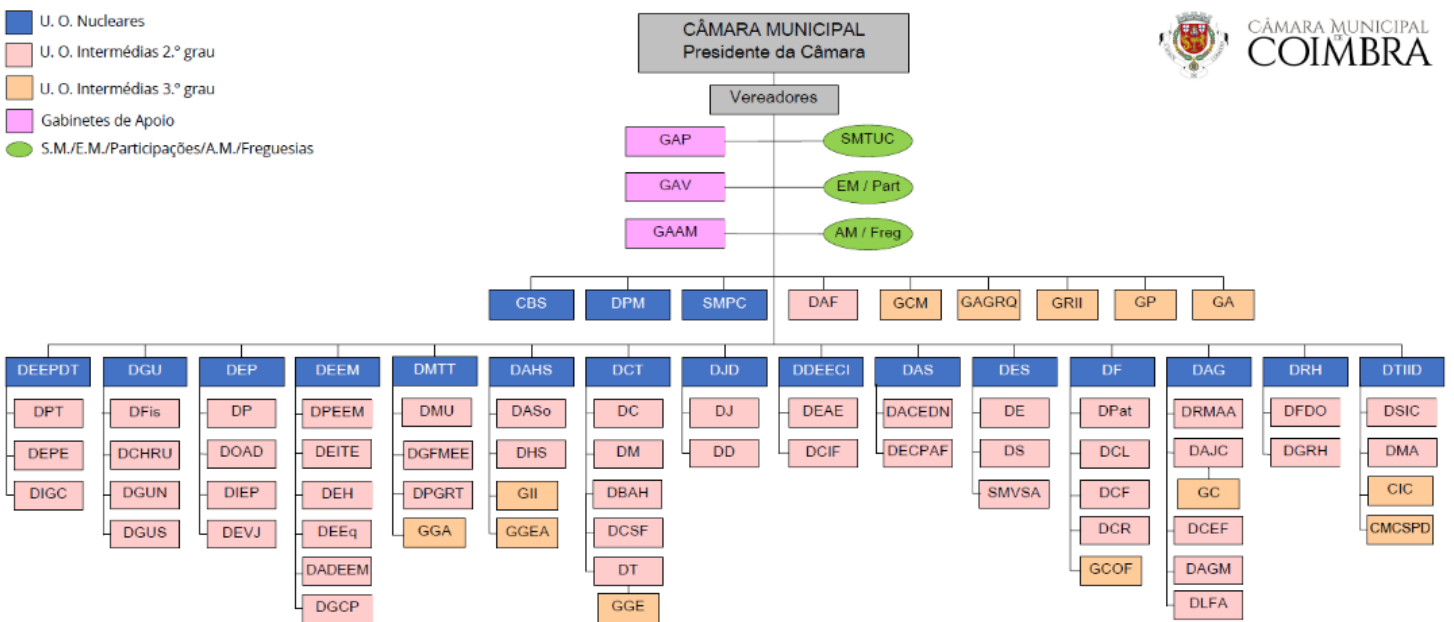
U. O. Nucleares
U. O. Intermédias 2.º grau
U. O. Intermédias 3.º grau
Gabinetes de Apoio
S.M./E.M./Participações/A.M./Freguesias

CÂMARA MUNICIPAL
Presidente da Câmara

CÂMARA MUNICIPAL DE COIMBRA

Vereadores

GAP
SMTUC
GAV
EM / Part
GAAM
AM / Freg

CBS
DPM
SMPC
DAF
GCM
GAGRQ
GRII
GP
GA

DEEPDT
DPT
DEPE
DIGC

DGU
DFis
DCHRU
DGUN
DGUS

DEP
DP
DOAD
DIEP
DEVJ

DEEM
DPEEM
DEITE
DEH
DEEq
DADEEM
DGCP

DMTT
DMU
DGFMEE
DPGRT
GGA

DAHS
DASo
DHS
GII
GGEA

DCT
DC
DM
DBAH
DCSF
DT
GGE

DJD
DJ
DD

DDEECI
DEAE
DCIF

DAS
DACEDN
DECPAF

DES
DE
DS
SMVSA

DF
DPat
DCL
DCF
DCR
GCOF

DAG
DRMAA
DAJC
GC
DCEF
DAGM
DLFA

DRH
DFDO
DGRH

DTIID
DSIC
DMA
CIC
CMCSPD